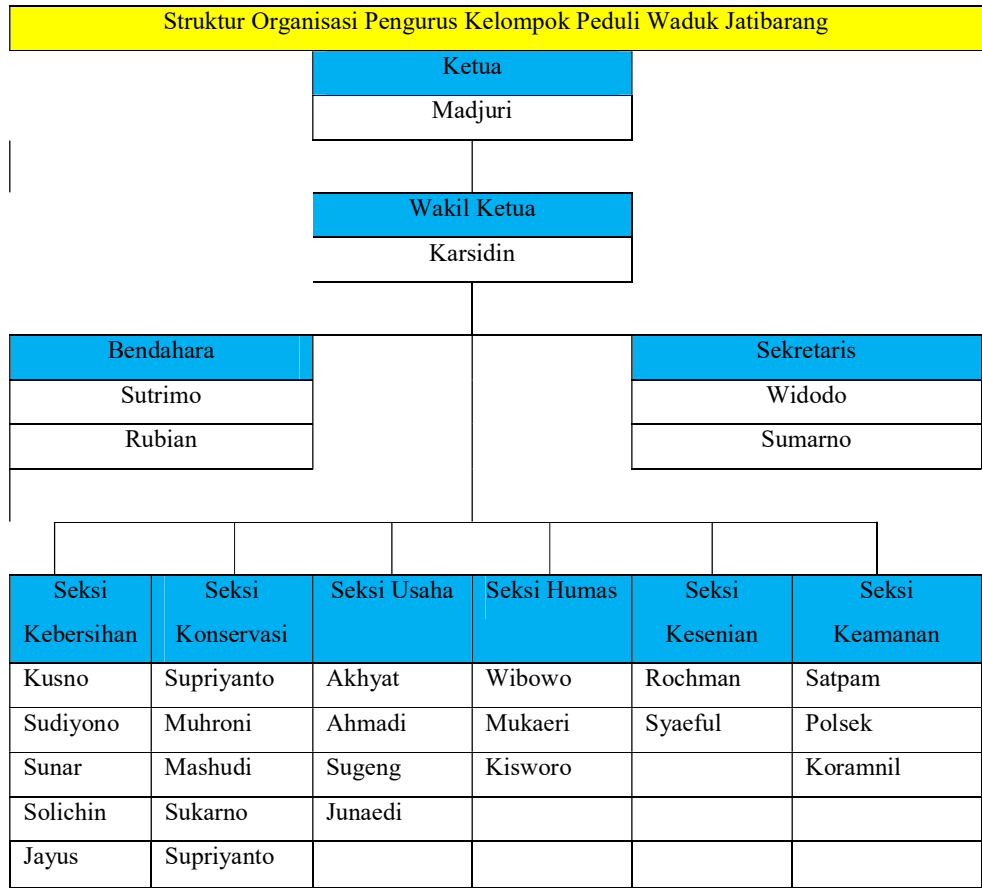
Struktur Organisasi Pengurus Kelompok Peduli Waduk Jatibarang

Ketua

Madjuri

Wakil Ketua

Karsidin

Bendahara

Sutrimo

Rubian

Sekretaris

Widodo

Sumarno

| Seksi Kebersihan | Seksi Konservasi | Seksi Usaha | Seksi Humas | Seksi Kesenian | Seksi Keamanan |
|---|---|---|---|---|---|
| Kusno | Supriyanto | Akhyat | Wibowo | Rochman | Satpam |
| Sudiyono | Muhroni | Ahmadi | Mukaeri | Syaeful | Polsek |
| Sunar | Mashudi | Sugeng | Kisworo | | Koramnil |
| Solichin | Sukarno | Junaedi | | | |
| Jayus | Supriyanto | | | | |